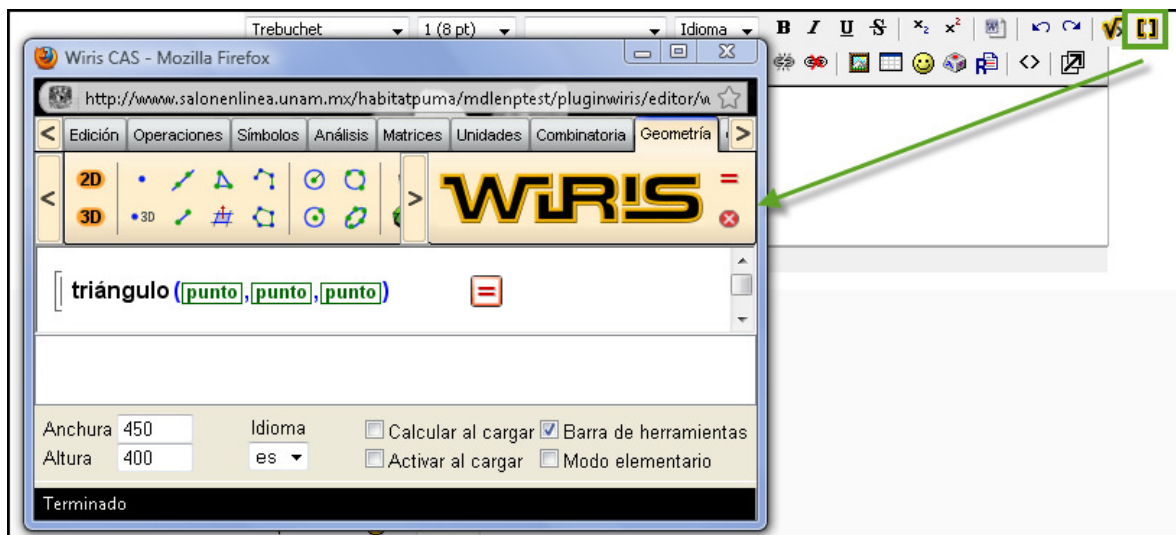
Trebuchet 1 (8 pt) Idioma

Wiris CAS - Mozilla Firefox

http://www.salonenlinea.unam.mx/habitatpuma/mdlenptest/pluginwiris/editor/w

Edición Operaciones Símbolos Análisis Matrices Unidades Combinatoria Geometría

2D 3D

WIRIS

triángulo (punto, punto, punto)

Anchura 450
Altura 400

Idioma
es

Calcular al cargar
Activar al cargar
Barra de herramientas
Modo elementario

Terminado